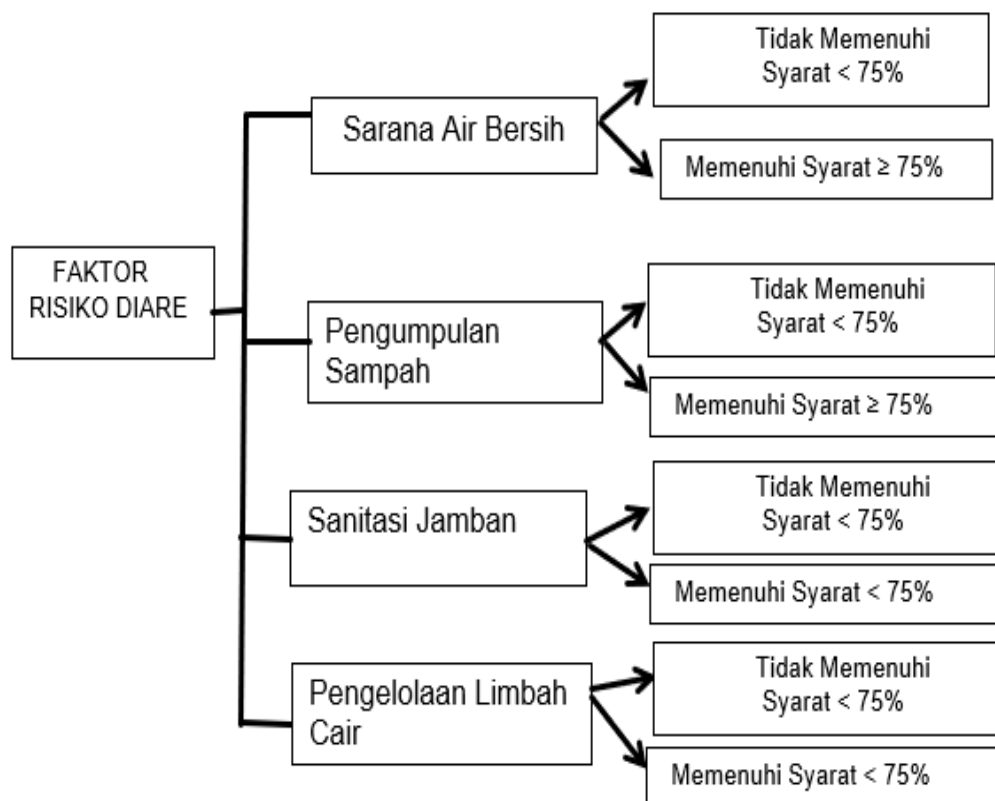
FAKTOR RISIKO DIARE

Sarana Air Bersih

Tidak Memenuhi Syarat < 75%

Memenuhi Syarat ≥ 75%

Pengumpulan Sampah

Tidak Memenuhi Syarat < 75%

Memenuhi Syarat ≥ 75%

Sanitasi Jamban

Tidak Memenuhi Syarat < 75%

Memenuhi Syarat < 75%

Pengelolaan Limbah Cair

Tidak Memenuhi Syarat < 75%

Memenuhi Syarat < 75%